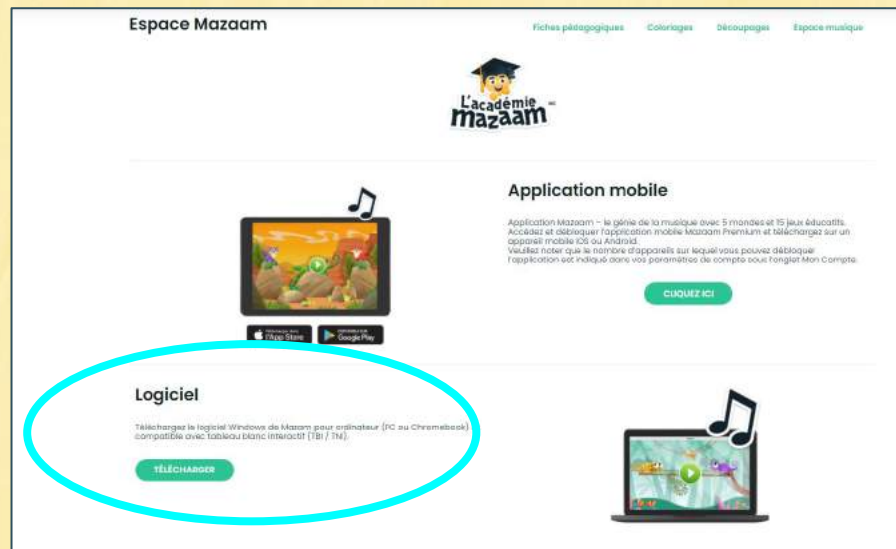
Espace Mazaam

Fiches pédagogiques Coloriages Découpages Espace musique

L'académie mazaam

Application mobile

Application Mazaam – le génie de la musique avec 5 mondes et 15 jeux éducatifs. Accédez et débloquer l'application mobile Mazaam Premium et téléchargez sur un appareil mobile IOS ou Android.
Veuillez noter que le nombre d'appareils sur lequel vous pouvez débloquer l'application est indiqué dans vos paramètres de compte sous l'onglet Mon Compte.

CLIQUEZ ICI

l'App Store Google Play

Logiciel

Téléchargez le logiciel Windows de Mazaam pour ordinateur (PC ou Chromebook) compatible avec tableau blanc interactif (TBI / TNI).

TÉLÉCHARGER